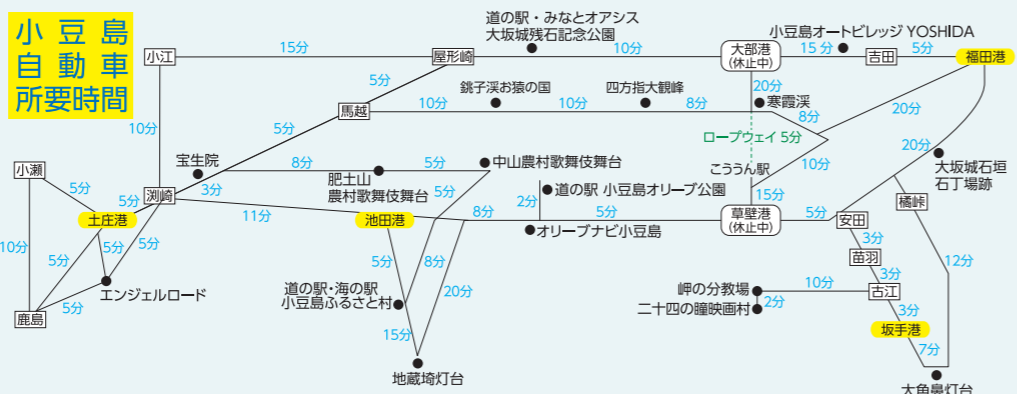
小豆島
自動車
所要時間

小江
15分
屋形崎
道の駅・みなとオアシス
大坂城残石記念公園
10分
大部港
(休止中)
15分
小豆島オートビレッジ YOSHIDA
吉田
5分
福田港
10分
5分
馬越
銚子渓お猿の国
10分
10分
四方指大観峰
10分
8分
寒霞渓
20分
20分
5分
ロープウェイ 5分
8分
宝生院
8分
肥土山
農村歌舞伎舞台
5分
中山農村歌舞伎舞台
こううん駅
10分
20分
大坂城石垣
石丁場跡
小瀬
5分
5分
渕崎
3分
5分
道の駅 小豆島オリーブ公園
2分
15分
土庄港
11分
池田港
8分
5分
草壁港
(休止中)
5分
安田
橘峠
10分
5分
5分
オリーブナビ小豆島
3分
5分
エンジェルロード
5分
8分
苗羽
12分
5分
道の駅・海の駅
小豆島ふるさと村
20分
3分
鹿島
5分
岬の分教場
10分
古江
二十四の瞳映画村
2分
3分
15分
坂手港
7分
地蔵埼灯台
大角鼻灯台